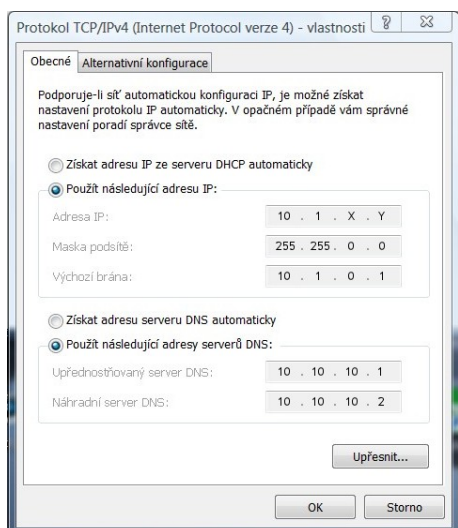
Protokol TCP/IPv4 (Internet Protocol verze 4) - vlastnosti ? ⊠

Obecné Alternativní konfigurace

Podporuje-li síť automatickou konfiguraci IP, je možné získat nastavení protokolu IP automaticky. V opačném případě vám správné nastavení poradí správce sítě.

Získat adresu IP ze serveru DHCP automaticky

Použít následující adresu IP:

Adresa IP: 10 . 1 . X . Y

Maska podsítě: 255 . 255 . 0 . 0

Výchozí brána: 10 . 1 . 0 . 1

Získat adresu serveru DNS automaticky

Použít následující adresy serverů DNS:

Upřednostňovaný server DNS: 10 . 10 . 10 . 1

Náhradní server DNS: 10 . 10 . 10 . 2

Upřesnit...

OK Storno